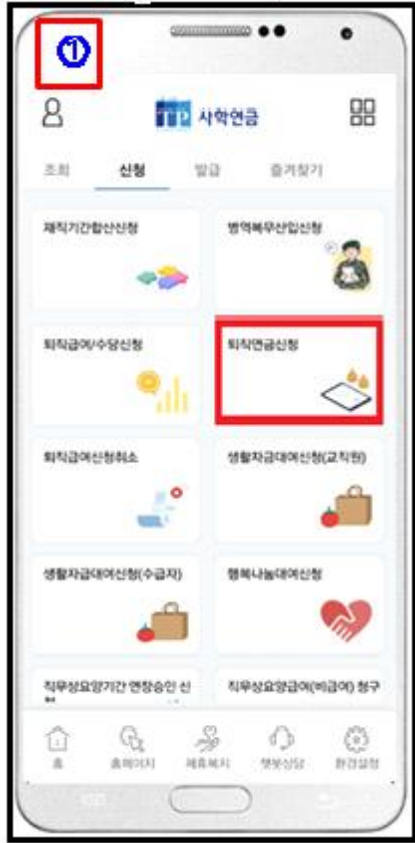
①

사학연금

조회 신청 발급 즐겨찾기

재직기간합산신청

병역복무산입신청

퇴직급여/수당신청

퇴직연금신청

퇴직급여신청취소

생활자금대여신청(교직원)

생활자금대여신청(수급자)

행복나눔대여신청

직무상요양기간 연장승인 신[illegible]

직무상요양급여(비급여) 청구

홈 홈페이지 제휴복지 챗봇상담 환경설정